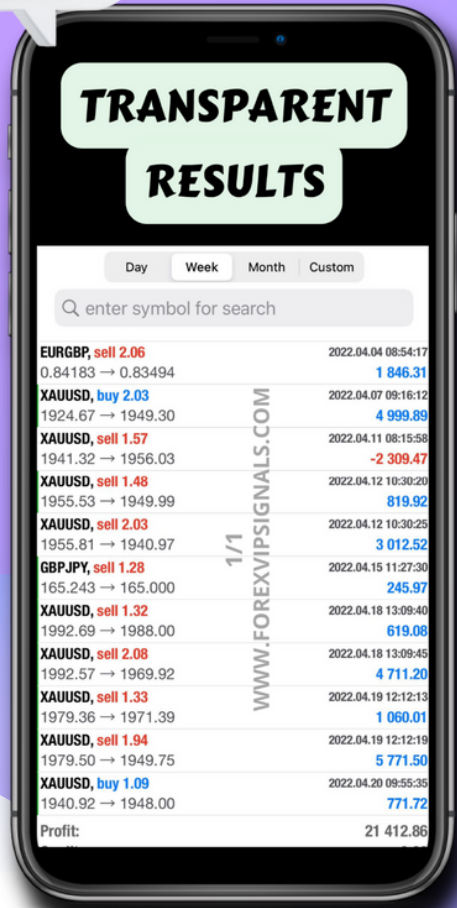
TRANSPARENT RESULTS

Day Week Month Custom

enter symbol for search

EURGBP, sell 2.06
0.84183 → 0.83494
2022.04.04 08:54:17
1 846.31

XAUUSD, buy 2.03
1924.67 → 1949.30
2022.04.07 09:16:12
4 999.89

XAUUSD, sell 1.57
1941.32 → 1956.03
2022.04.11 08:15:58
-2 309.47

XAUUSD, sell 1.48
1955.53 → 1949.99
2022.04.12 10:30:20
819.92

XAUUSD, sell 2.03
1955.81 → 1940.97
2022.04.12 10:30:25
3 012.52

GBPJPY, sell 1.28
165.243 → 165.000
2022.04.15 11:27:30
245.97

XAUUSD, sell 1.32
1992.69 → 1988.00
2022.04.18 13:09:40
619.08

XAUUSD, sell 2.08
1992.57 → 1969.92
2022.04.18 13:09:45
4 711.20

XAUUSD, sell 1.33
1979.36 → 1971.39
2022.04.19 12:12:13
1 060.01

XAUUSD, sell 1.94
1979.50 → 1949.75
2022.04.19 12:12:19
5 771.50

XAUUSD, buy 1.09
1940.92 → 1948.00
2022.04.20 09:55:35
771.72

Profit: 21 412.86

1/1

WWW.FOREXVIPSIGNALS.COM